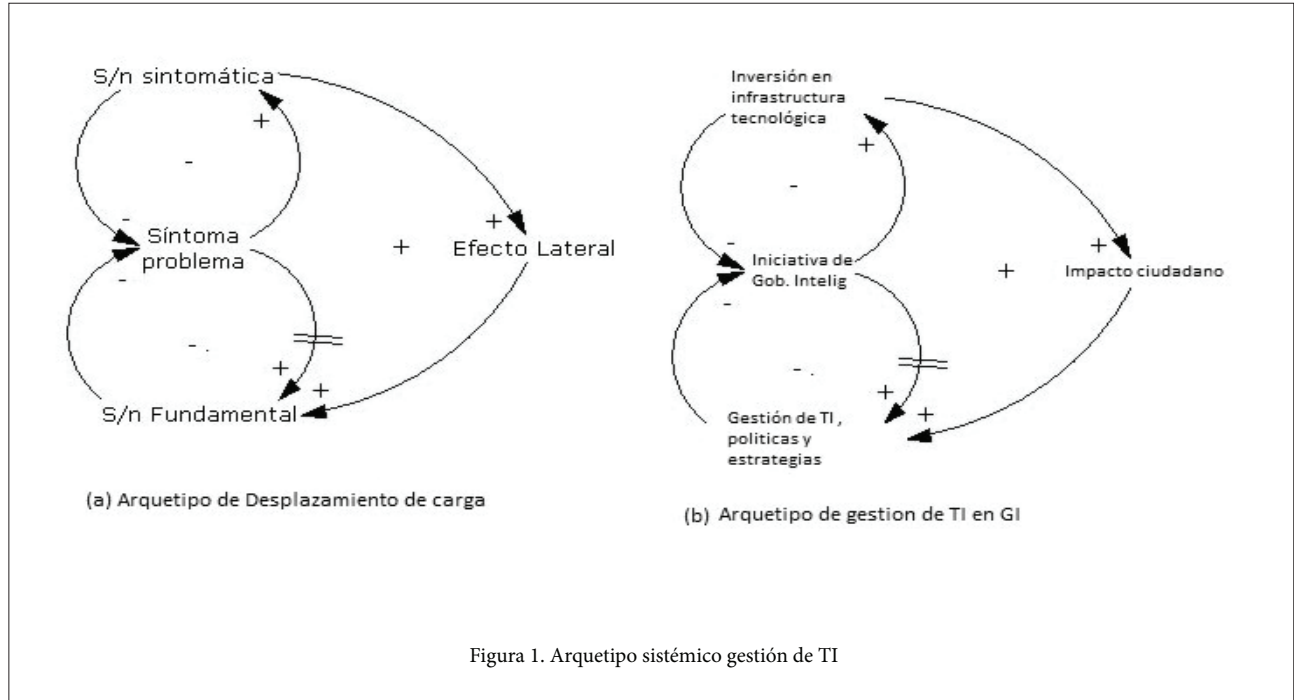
S/n sintomática

+

-

-

Síntoma problema

+

Efecto Lateral

+

-

-

+

+

S/n Fundamental

(a) Arquetipo de Desplazamiento de carga

Inversión en infraestructura tecnológica

+

-

-

Iniciativa de Gob. Intelig

+

Impacto ciudadano

+

-

-

+

+

Gestión de TI , politicas y estrategias

(b) Arquetipo de gestion de TI en GI

Figura 1. Arquetipo sistémico gestión de TI